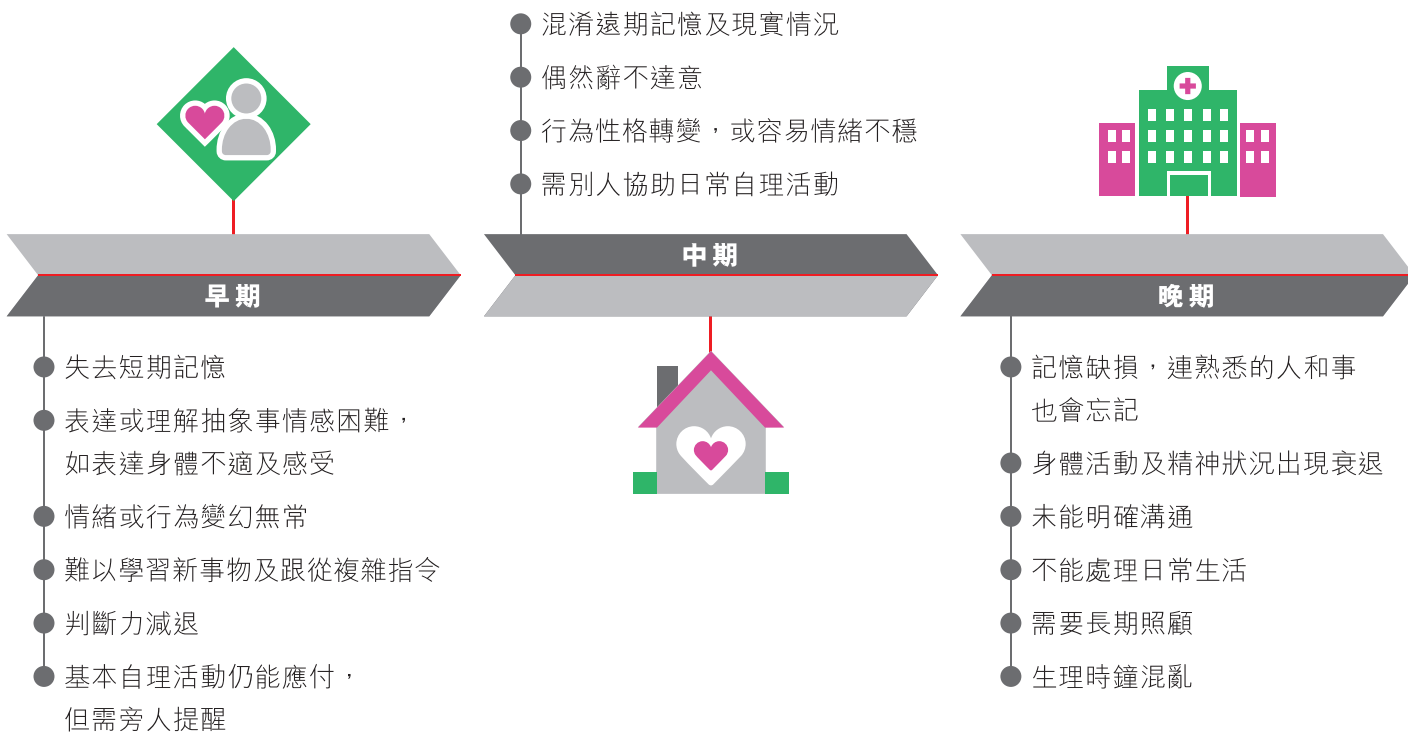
早期

失去短期記憶

表達或理解抽象事情感困難，如表達身體不適及感受

情緒或行為變幻無常

難以學習新事物及跟從複雜指令

判斷力減退

基本自理活動仍能應付，但需旁人提醒

混淆遠期記憶及現實情況

偶然辭不達意

行為性格轉變，或容易情緒不穩

需別人協助日常自理活動

中期

晚期

記憶缺損，連熟悉的人和事也會忘記

身體活動及精神狀況出現衰退

未能明確溝通

不能處理日常生活

需要長期照顧

生理時鐘混亂